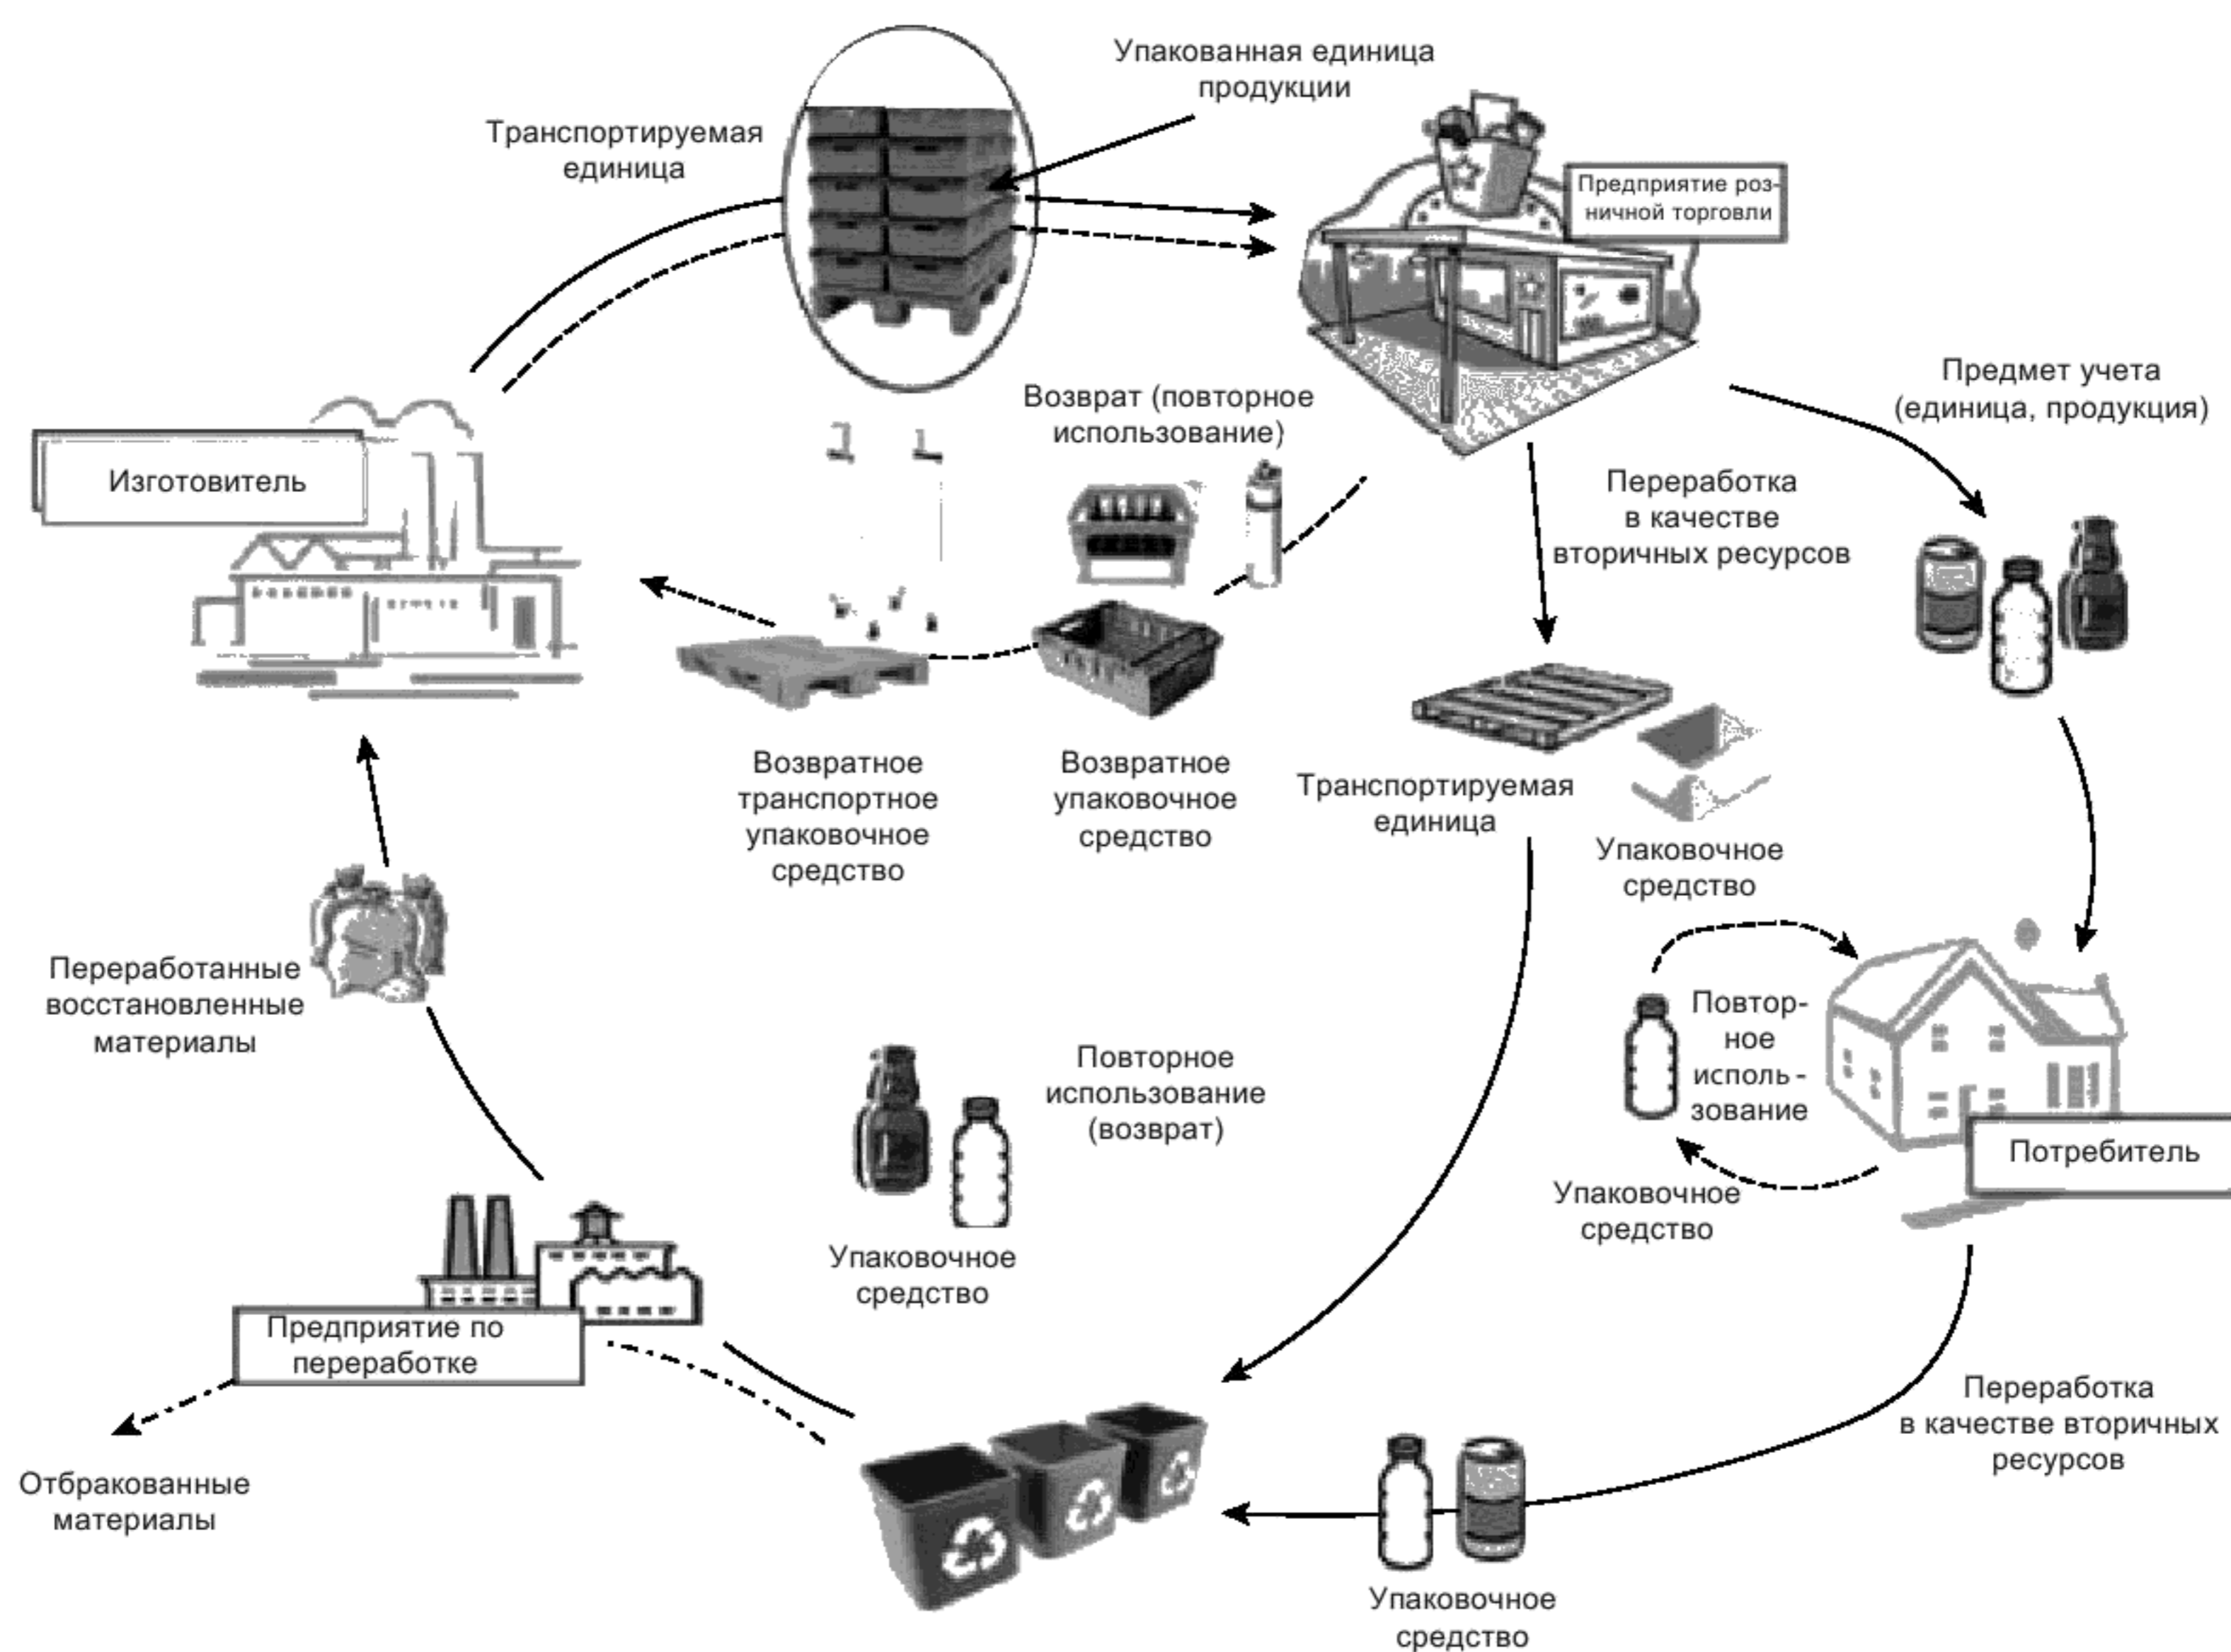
Упакованная единица продукции

Транспортируемая единица

Предприятие розничной торговли

Предмет учета (единица, продукция)

Возврат (повторное использование)

Изготовитель

Переработка в качестве вторичных ресурсов

Возвратное транспортное упаковочное средство

Возвратное упаковочное средство

Транспортируемая единица

Упаковочное средство

Переработанные восстановленные материалы

Повторное использование

Упаковочное средство

Потребитель

Повторное использование (возврат)

Упаковочное средство

Предприятие по переработке

Переработка в качестве вторичных ресурсов

Отбракованные материалы

Упаковочное средство